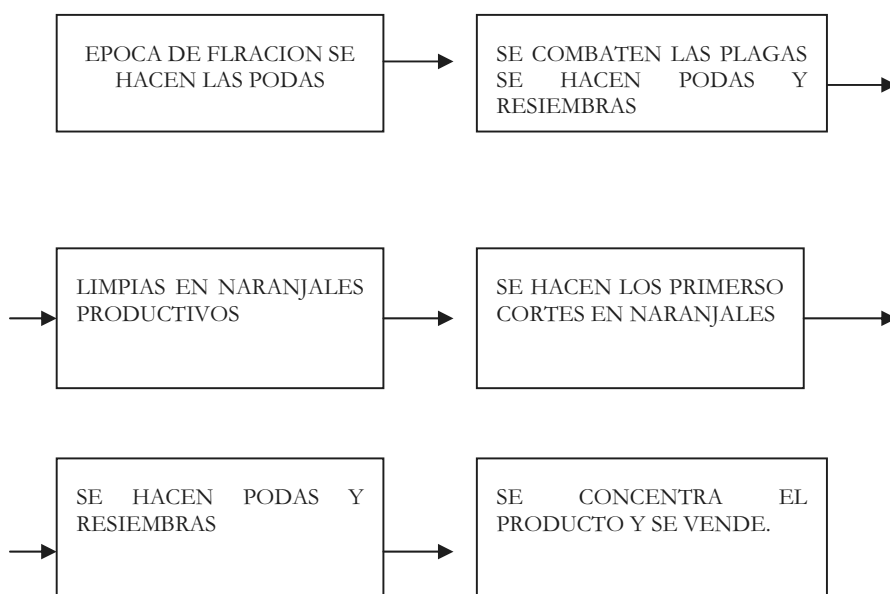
EPOCA DE FLRACION SE HACEN LAS PODAS

SE COMBATEN LAS PLAGAS SE HACEN PODAS Y RESIEMBRAS

LIMPIAS EN NARANJALES PRODUCTIVOS

SE HACEN LOS PRIMERSO CORTES EN NARANJALES

SE HACEN PODAS Y RESIEMBRAS

SE CONCENTRA EL PRODUCTO Y SE VENDE.